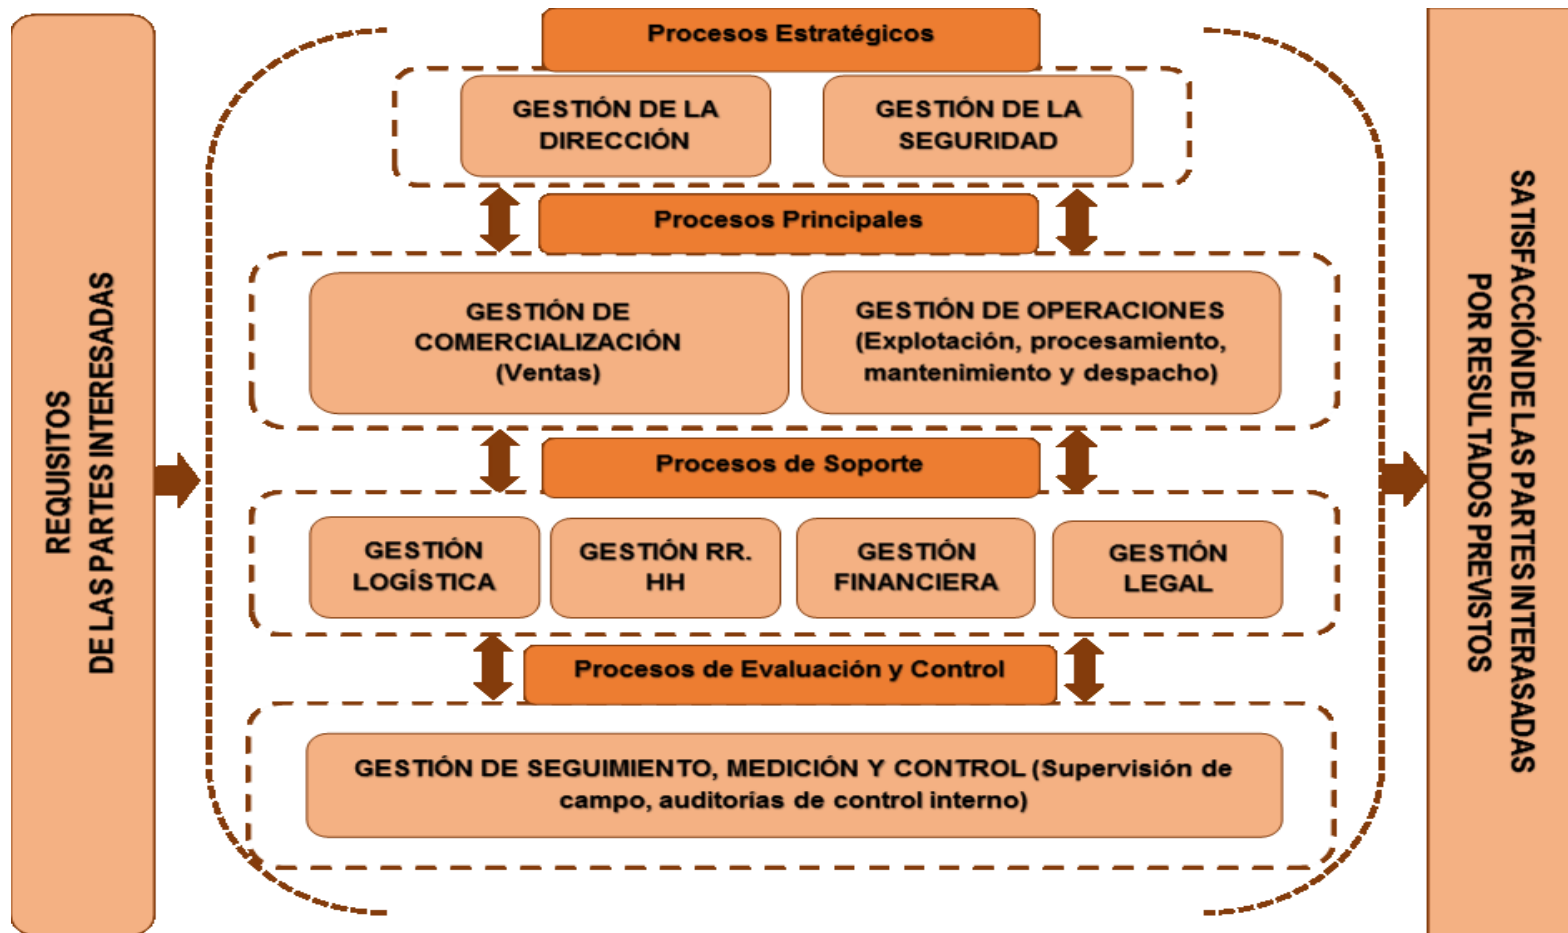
REQUISITOS
DE LAS PARTES INTERESADAS

Procesos Estratégicos

GESTIÓN DE LA DIRECCIÓN

GESTIÓN DE LA SEGURIDAD

Procesos Principales

GESTIÓN DE COMERCIALIZACIÓN (Ventas)

GESTIÓN DE OPERACIONES (Explotación, procesamiento, mantenimiento y despacho)

Procesos de Soporte

GESTIÓN LOGÍSTICA

GESTIÓN RR. HH

GESTIÓN FINANCIERA

GESTIÓN LEGAL

Procesos de Evaluación y Control

GESTIÓN DE SEGUIMIENTO, MEDICIÓN Y CONTROL (Supervisión de campo, auditorias de control interno)

SATISFACCIÓNDELASPARTESINTERASADAS
PORRESULTADOSPREVISTOS